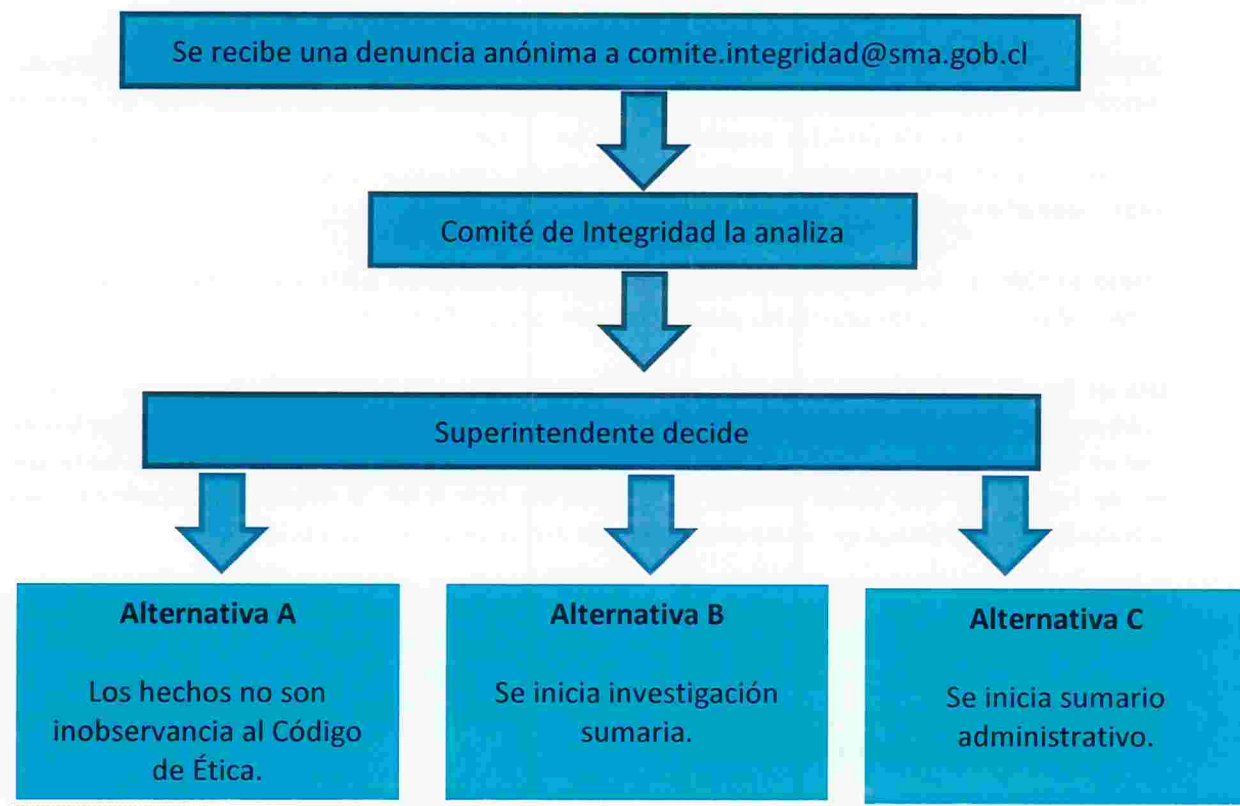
Se recibe una denuncia anónima a comite.integridad@sma.gob.cl

Comité de Integridad la analiza

Superintendente decide

**Alternativa A**

Los hechos no son inobservancia al Código de Ética.

**Alternativa B**

Se inicia investigación sumaria.

**Alternativa C**

Se inicia sumario administrativo.